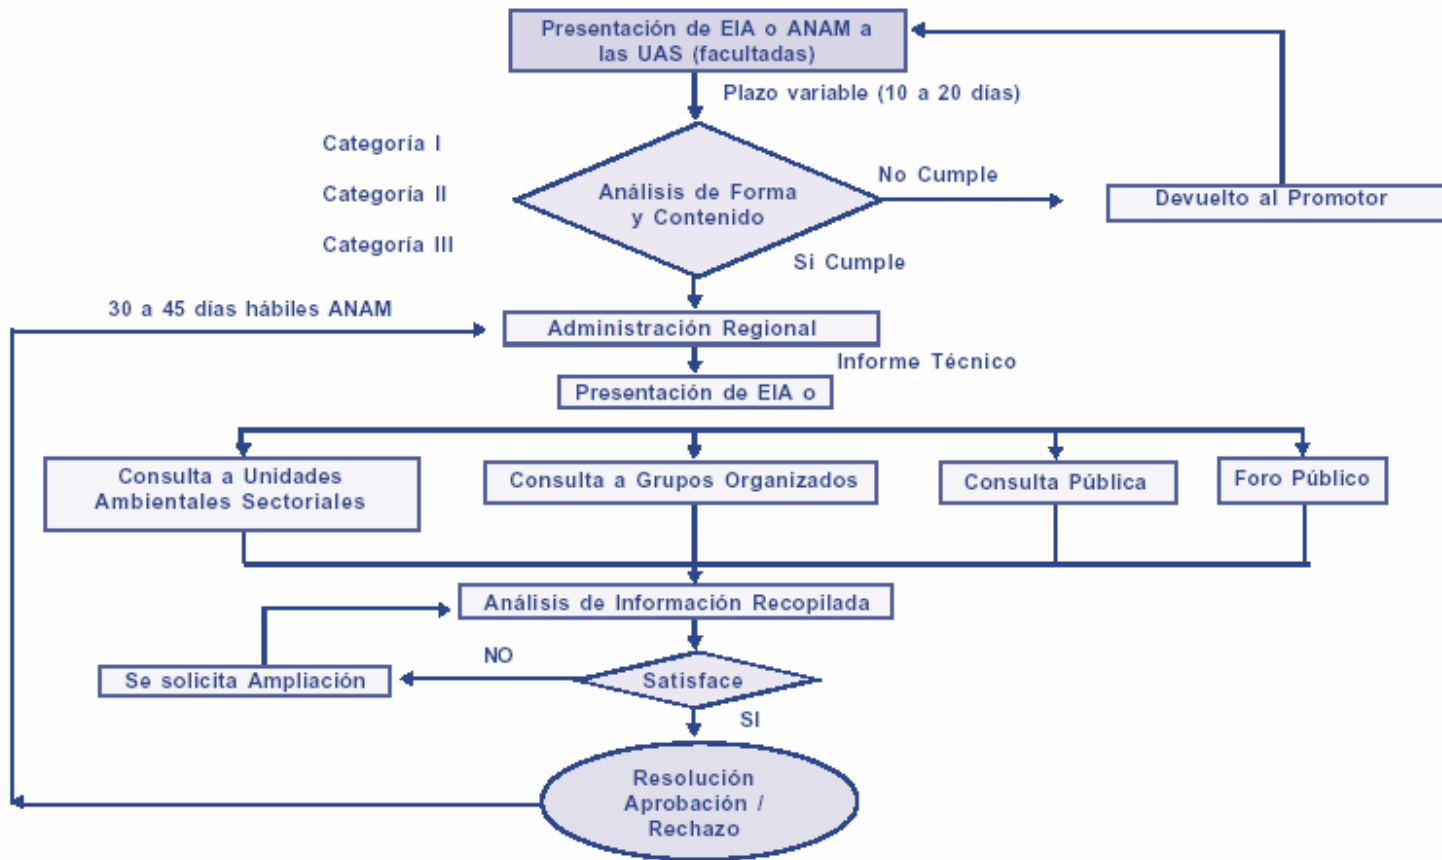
Presentación de EIA o ANAM a las UAS (facultadas)

Plazo variable (10 a 20 días)

Categoría I

Categoría II

Categoría III

Análisis de Forma y Contenido

No Cumple

Devuelto al Promotor

Si Cumple

30 a 45 días hábiles ANAM

Administración Regional

Informe Técnico

Presentación de EIA o

Consulta a Unidades Ambientales Sectoriales

Consulta a Grupos Organizados

Consulta Pública

Foro Público

Análisis de Información Recopilada

NO

Se solicita Ampliación

Satisface

SI

Resolución Aprobación / Rechazo